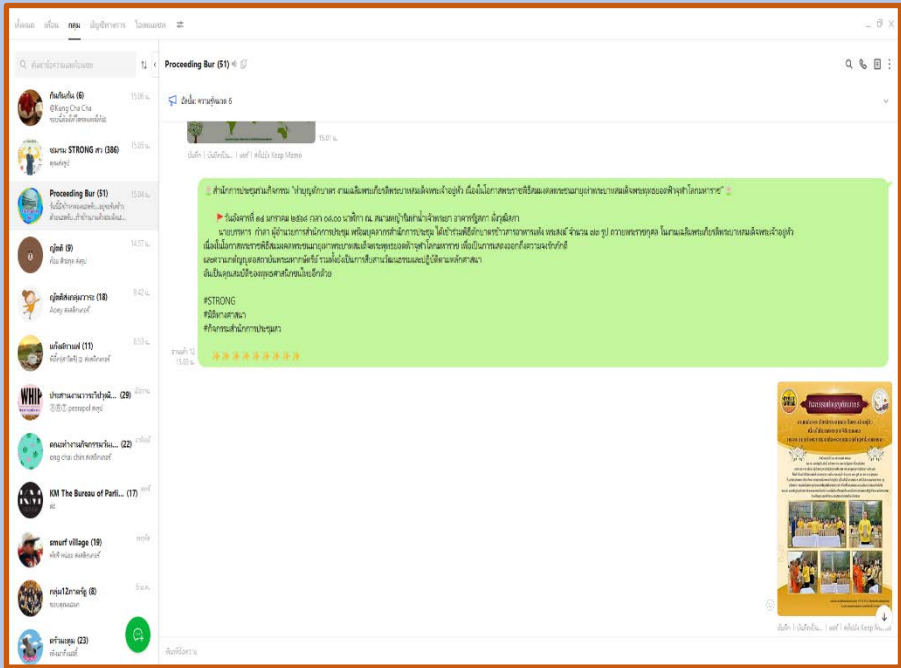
ทั้งหมด เพื่อน กลุ่ม บัญชีทางการ โอเพนแชท

ค้นหาด้วยชื่อและไอดี

กันกันกัน (6)
@Kong Cha Cha
15:08 น.

ชมรม STRONG สว. (386)
15:05 น.

Proceeding Bur (51)
15:04 น.

ญูสติ (9)
14:57 น.

ญูสติสังกลุ่มภาระ (18)
9:42 น.

แก้งสีกาแฟ (11)
8:53 น.

ประสานงานวาระวิปวุฒิ... (29)

คณะทำงานกิจกรรมวัน... (22)

KM The Bureau of Parli... (17)

smurf village (19)

กลุ่ม12ภาษาจีน (8)

ตรัวมมุข (23)

Proceeding Bur (51)

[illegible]

15:01 น.

สำนักการประชุมร่วมกิจกรรม "ทำบุญตักบาตร งานเฉลิมพระเกียรติพระบาทสมเด็จพระเจ้าอยู่หัว เนื่องในโอกาสพระราชพิธีสมมงคลพระชนมายุเท่าพระบาทสมเด็จพระพุทธยอดฟ้าจุฬาโลกมหาราช"

วันอังคารที่ ๑๔ มกราคม ๒๕๖๘ เวลา ๐๘.๐๐ นาฬิกา ณ สนามหญ้าริมลานน้ำเจ้าพระยา อาคารรัฐสภา ผู้ปฏิบัติงาน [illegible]
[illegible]

#STRONG
#มีดีทางศาสนา
#กิจกรรมสำนักการประชุมฯ

✨✨✨✨✨✨✨✨

15:02 น.

โครงการทำบุญตักบาตร

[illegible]

พิมพ์ข้อความ